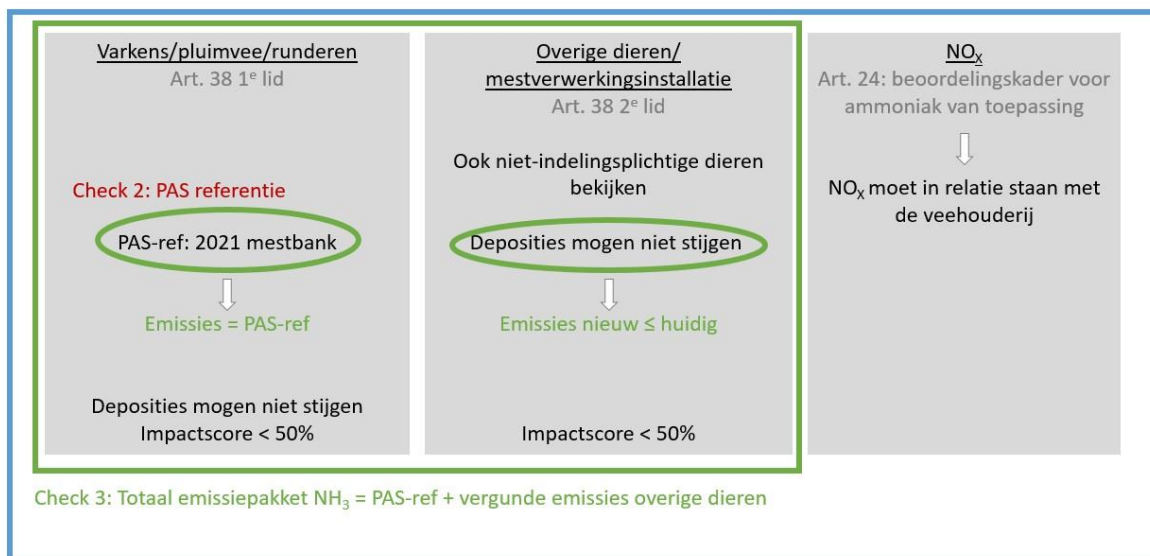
Varkens/pluimvee/runderen
Art. 38 1$^e$ lid

Check 2: PAS referentie

PAS-ref: 2021 mestbank

Emissies = PAS-ref

Deposities mogen niet stijgen
Impactscore < 50%

Overige dieren/
mestverwerkingsinstallatie
Art. 38 2$^e$ lid

Ook niet-indelingsplichtige dieren bekijken

Deposities mogen niet stijgen

Emissies nieuw ≤ huidig

Impactscore < 50%

$NO_X$
Art. 24: beoordelingskader voor ammoniak van toepassing

$NO_X$ moet in relatie staan met de veehouderij

Check 3: Totaal emissiepakket $NH_3$ = PAS-ref + vergunde emissies overige dieren